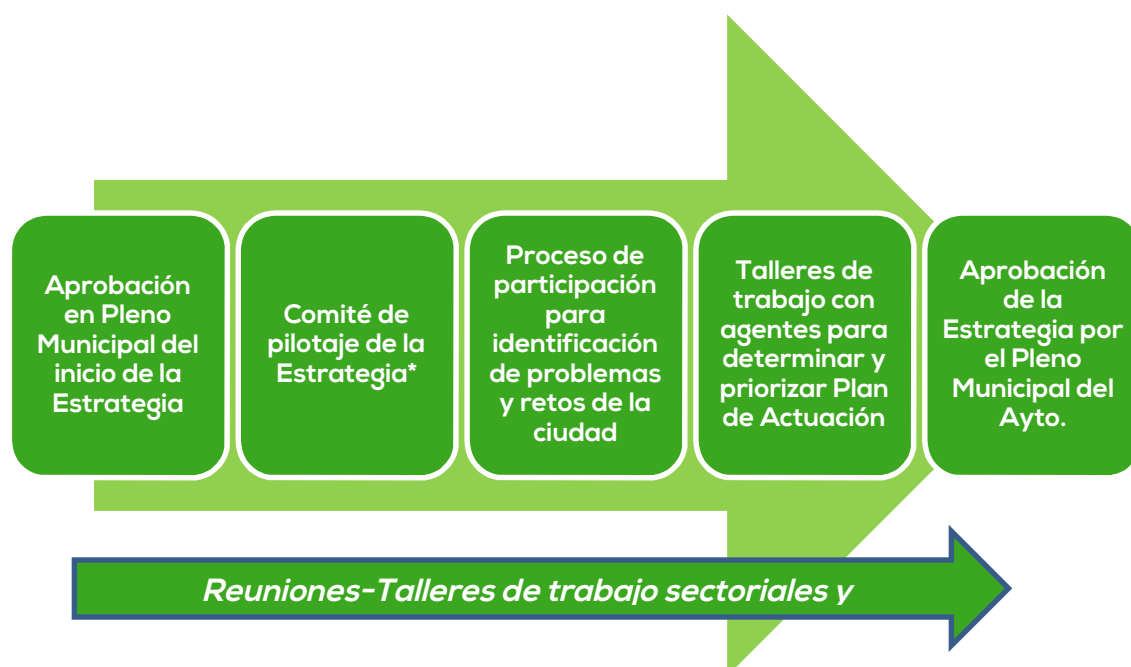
Aprobación en Pleno Municipal del inicio de la Estrategia

Comité de pilotaje de la Estrategia*

Proceso de participación para identificación de problemas y retos de la ciudad

Talleres de trabajo con agentes para determinar y priorizar Plan de Actuación

Aprobación de la Estrategia por el Pleno Municipal del Ayto.

Reuniones-Talleres de trabajo sectoriales y